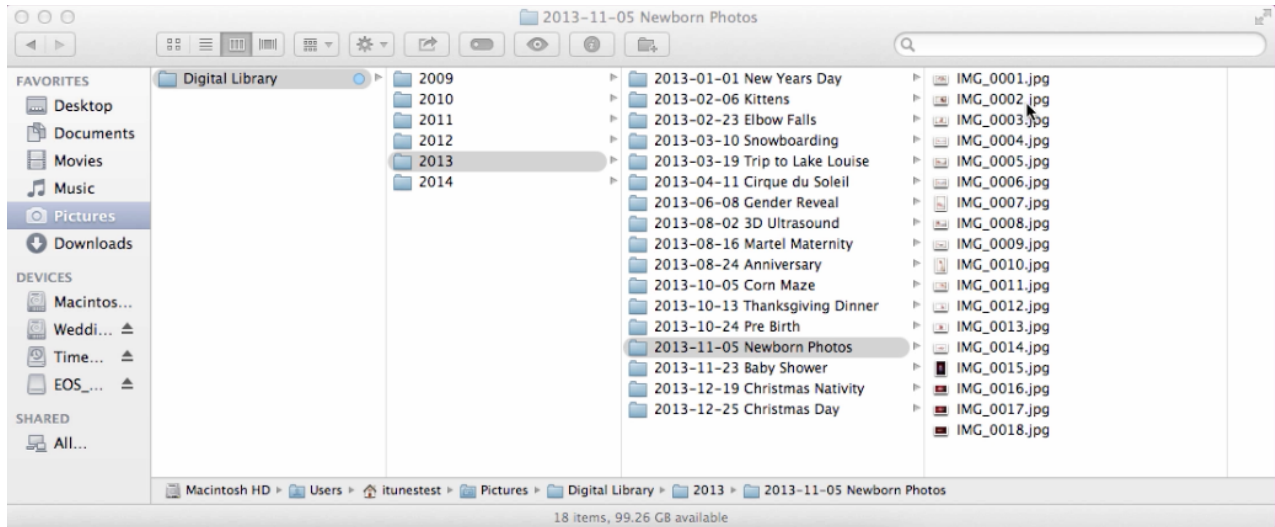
2013-11-05 Newborn Photos

FAVORITES
Desktop
Documents
Movies
Music
Pictures
Downloads

DEVICES
Macintos...
Weddi...
Time...
EOS_...

SHARED
All...

Digital Library

2009
2010
2011
2012
2013
2014

2013-01-01 New Years Day
2013-02-06 Kittens
2013-02-23 Elbow Falls
2013-03-10 Snowboarding
2013-03-19 Trip to Lake Louise
2013-04-11 Cirque du Soleil
2013-06-08 Gender Reveal
2013-08-02 3D Ultrasound
2013-08-16 Martel Maternity
2013-08-24 Anniversary
2013-10-05 Corn Maze
2013-10-13 Thanksgiving Dinner
2013-10-24 Pre Birth
2013-11-05 Newborn Photos
2013-11-23 Baby Shower
2013-12-19 Christmas Nativity
2013-12-25 Christmas Day

IMG_0001.jpg
IMG_0002.jpg
IMG_0003.jpg
IMG_0004.jpg
IMG_0005.jpg
IMG_0006.jpg
IMG_0007.jpg
IMG_0008.jpg
IMG_0009.jpg
IMG_0010.jpg
IMG_0011.jpg
IMG_0012.jpg
IMG_0013.jpg
IMG_0014.jpg
IMG_0015.jpg
IMG_0016.jpg
IMG_0017.jpg
IMG_0018.jpg

Macintosh HD ▸ Users ▸ itunestest ▸ Pictures ▸ Digital Library ▸ 2013 ▸ 2013-11-05 Newborn Photos

18 items, 99.26 GB available